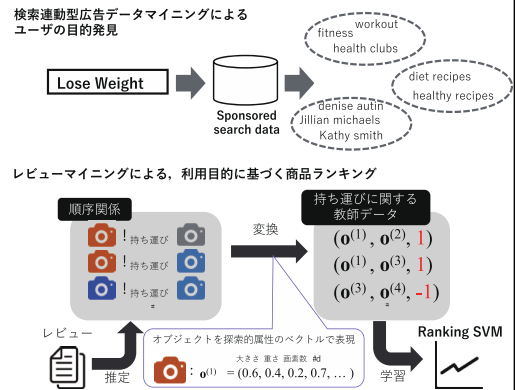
検索連動型広告データマイニングによるユーザの目的発見

Lose Weight

Sponsored search data

fitness
workout
health clubs

diet recipes
healthy recipes

denise autin
Jillian michaels
Kathy smith

レビューマイニングによる，利用目的に基づく商品ランキング

順序関係

! 持ち運び
! 持ち運び
! 持ち運び

変換

持ち運びに関する教師データ

$(\mathbf{o}^{(1)}, \mathbf{o}^{(2)}, 1)$
$(\mathbf{o}^{(1)}, \mathbf{o}^{(3)}, 1)$
$(\mathbf{o}^{(3)}, \mathbf{o}^{(4)}, -1)$

レビュー

推定

オブジェクトを探索的属性のベクトルで表現

大きさ 重さ 画素数 ...

$: \mathbf{o}^{(1)} = (0.6, 0.4, 0.2, 0.7, \dots)$

学習

Ranking SVM